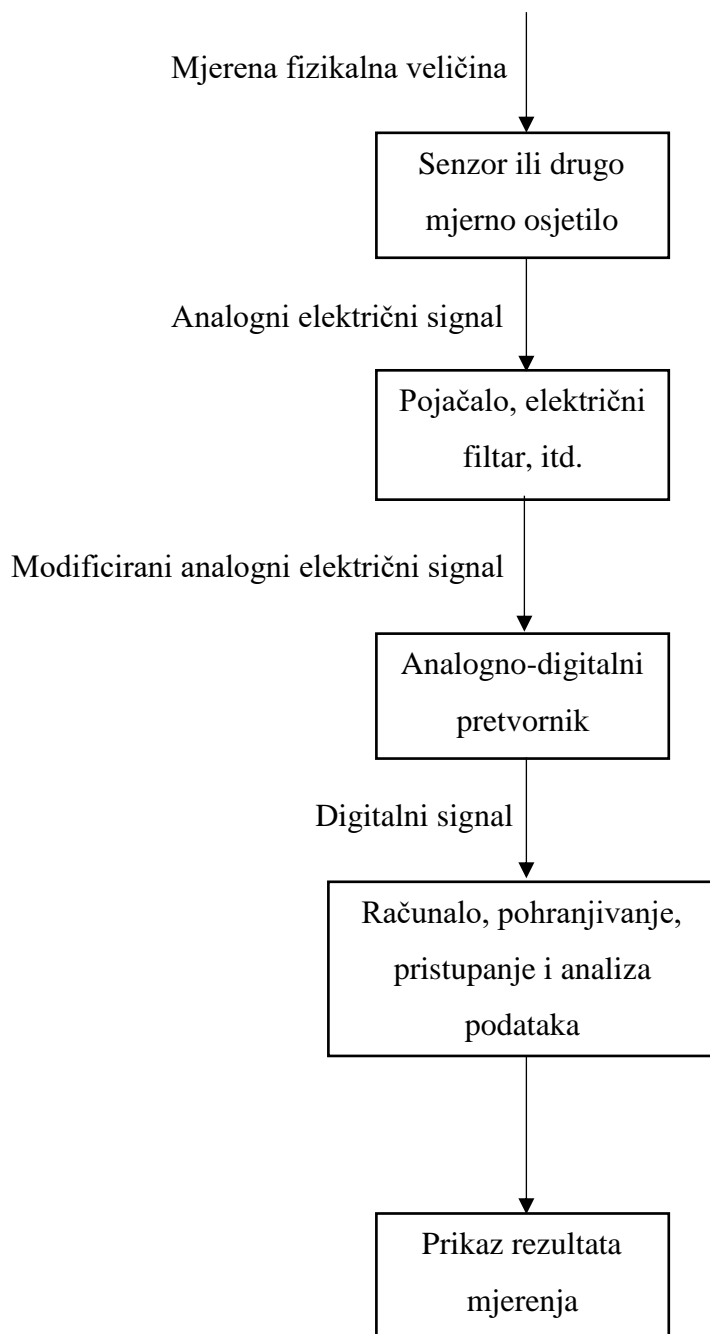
Mjerena fizikalna veličina

Senzor ili drugo mjerno osjetilo

Analogni električni signal

Pojačalo, električni filtar, itd.

Modificirani analogni električni signal

Analogno-digitalni pretvornik

Digitalni signal

Računalo, pohranjivanje, pristupanje i analiza podataka

Prikaz rezultata mjerenja